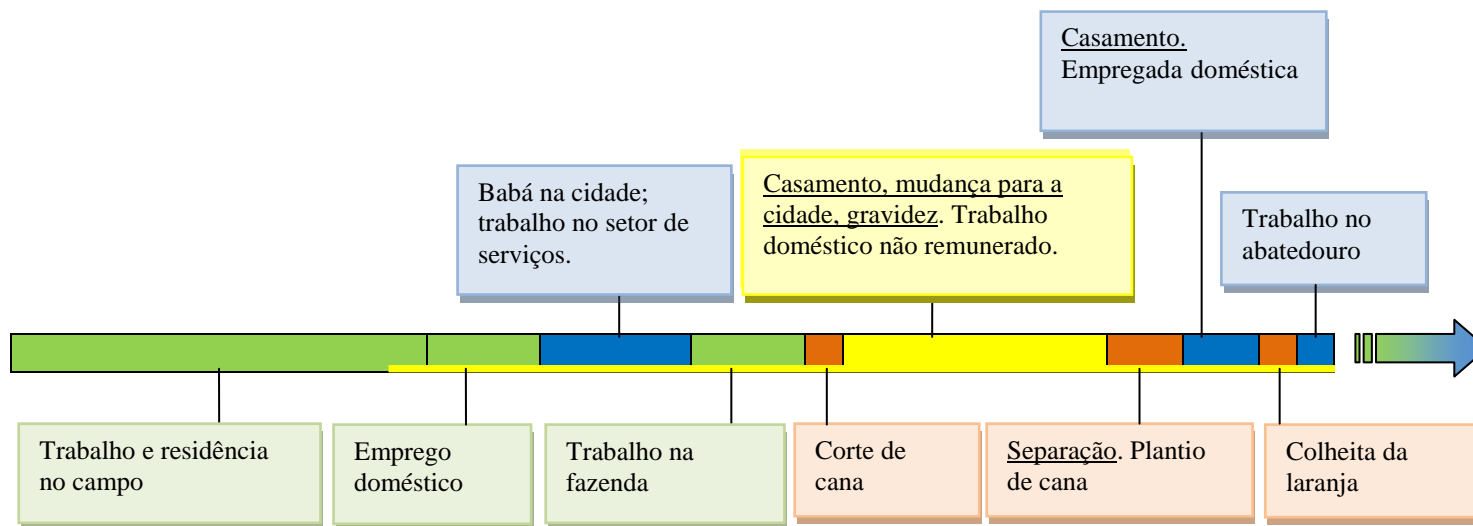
Casamento.
Empregada doméstica

Babá na cidade; trabalho no setor de serviços.

Casamento, mudança para a cidade, gravidez. Trabalho doméstico não remunerado.

Trabalho no abatedouro

Trabalho e residência no campo

Emprego doméstico

Trabalho na fazenda

Corte de cana

Separação. Plantio de cana

Colheita da laranja